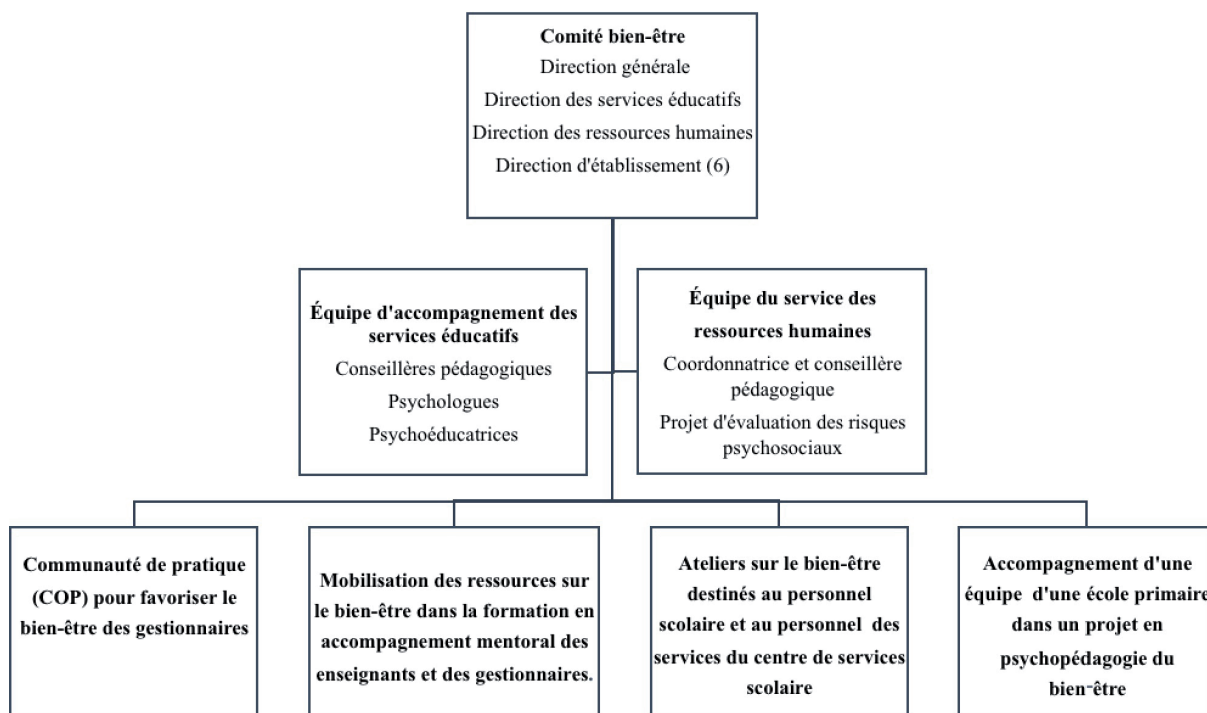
**Comité bien-être**
Direction générale
Direction des services éducatifs
Direction des ressources humaines
Direction d'établissement (6)

**Équipe d'accompagnement des services éducatifs**
Conseillères pédagogiques
Psychologues
Psychoéducatrices

**Équipe du service des ressources humaines**
Coordonnatrice et conseillère pédagogique
Projet d'évaluation des risques psychosociaux

**Communauté de pratique (COP) pour favoriser le bien-être des gestionnaires**

**Mobilisation des ressources sur le bien-être dans la formation en accompagnement mentoral des enseignants et des gestionnaires.**

**Ateliers sur le bien-être destinés au personnel scolaire et au personnel des services du centre de services scolaire**

**Accompagnement d'une équipe d'une école primaire dans un projet en psychopédagogie du bien-être**